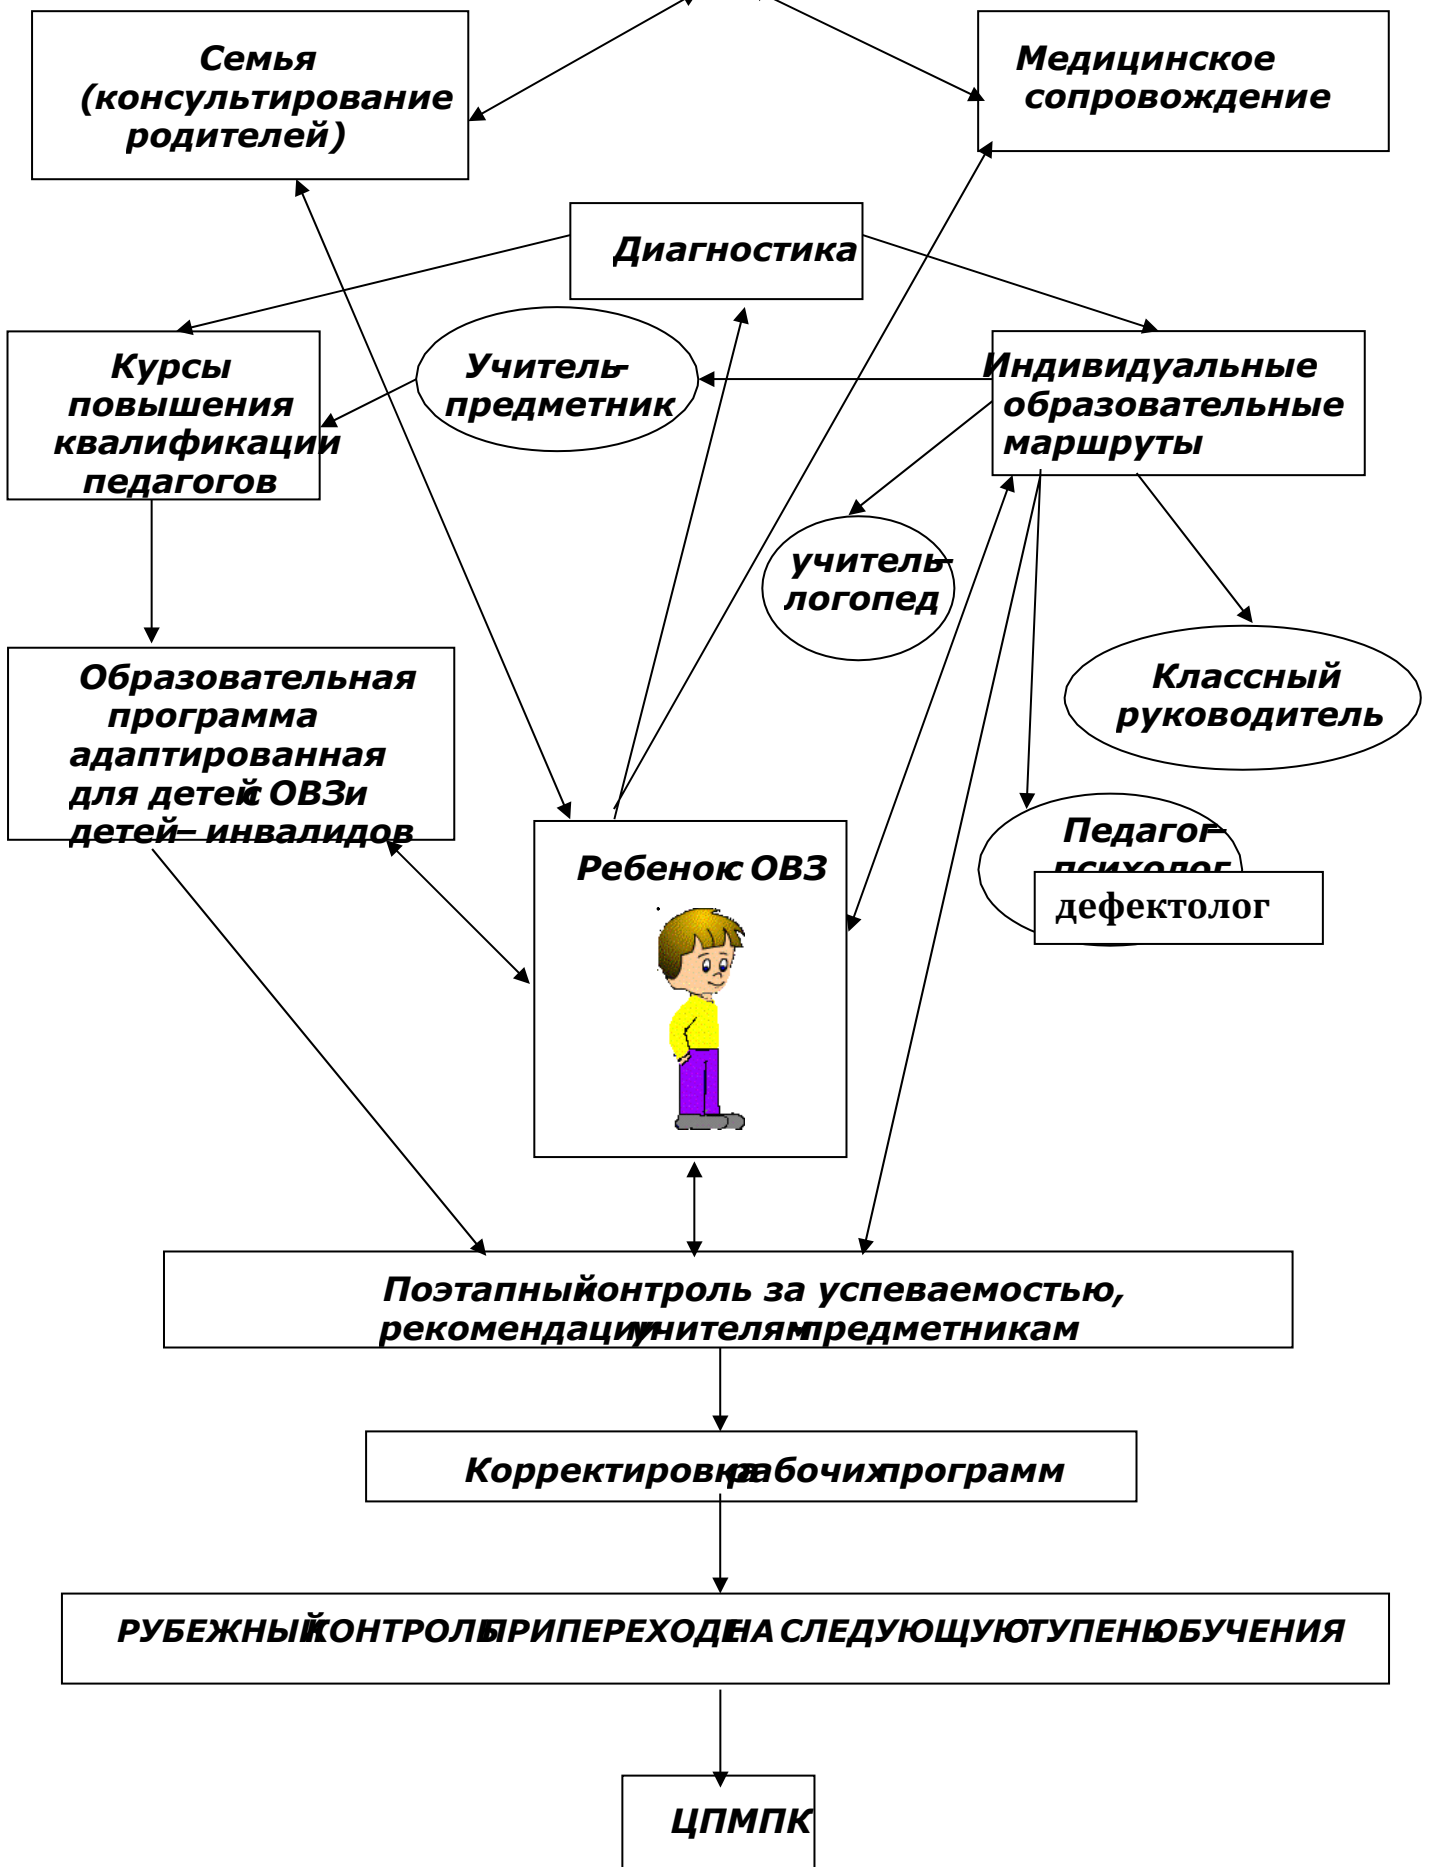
Семья (консультирование родителей)

Медицинское сопровождение

Диагностика

Курсы повышения квалификации педагогов

Учитель-предметник

Индивидуальные образовательные маршруты

учитель-логопед

Классный руководитель

Образовательная программа адаптированная для детей с ОВЗ и детей – инвалидов

Ребенок с ОВЗ

Педагог-психолог

дефектолог

Поэтапный контроль за успеваемостью, рекомендации учителям-предметникам

Корректировка рабочих программ

РУБЕЖНЫЙ КОНТРОЛЬ ПРИ ПЕРЕХОДЕ НА СЛЕДУЮЩУЮ СТУПЕНЬ ОБУЧЕНИЯ

ЦПМПК